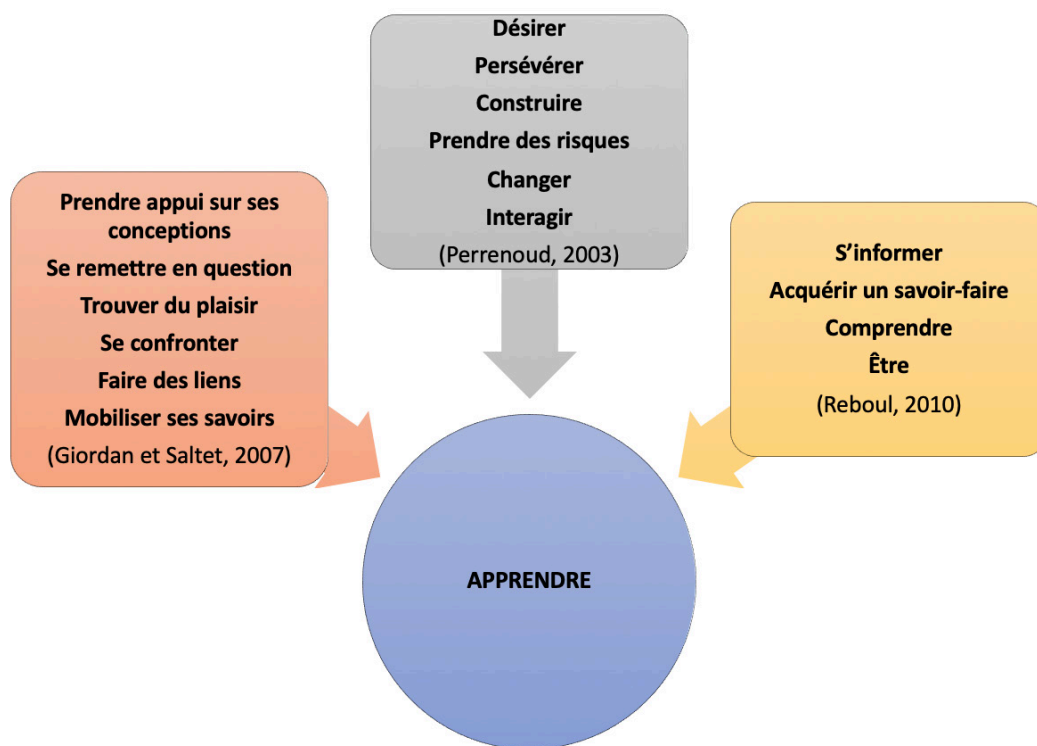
Désirer
Persévérer
Construire
Prendre des risques
Changer
Interagir
(Perrenoud, 2003)

Prendre appui sur ses conceptions
Se remettre en question
Trouver du plaisir
Se confronter
Faire des liens
Mobiliser ses savoirs
(Giordan et Saltet, 2007)

S'informer
Acquérir un savoir-faire
Comprendre
Être
(Reboul, 2010)

APPRENDRE